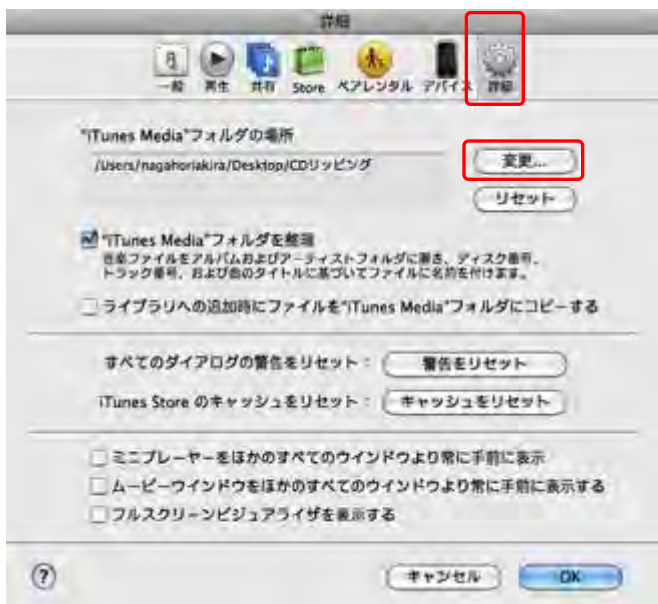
詳細

一般 再生 共有 Store ペアレンタル デバイス 詳細

"iTunes Media"フォルダの場所

/Users/nagahoriakira/Desktop/CDリッピング

変更...

リセット

"iTunes Media"フォルダを整理
音楽ファイルをアルバムおよびアーティストフォルダに置き、ディスク番号、トラック番号、および曲のタイトルに基づいてファイルに名前を付けます。

ライブラリへの追加時にファイルを"iTunes Media"フォルダにコピーする

すべてのダイアログの警告をリセット：
警告をリセット

iTunes Store のキャッシュをリセット：
キャッシュをリセット

ミニプレーヤーをほかのすべてのウインドウより常に手前に表示

ムービーウインドウをほかのすべてのウインドウより常に手前に表示する

フルスクリーンビジュアライザを表示する

?

キャンセル

OK